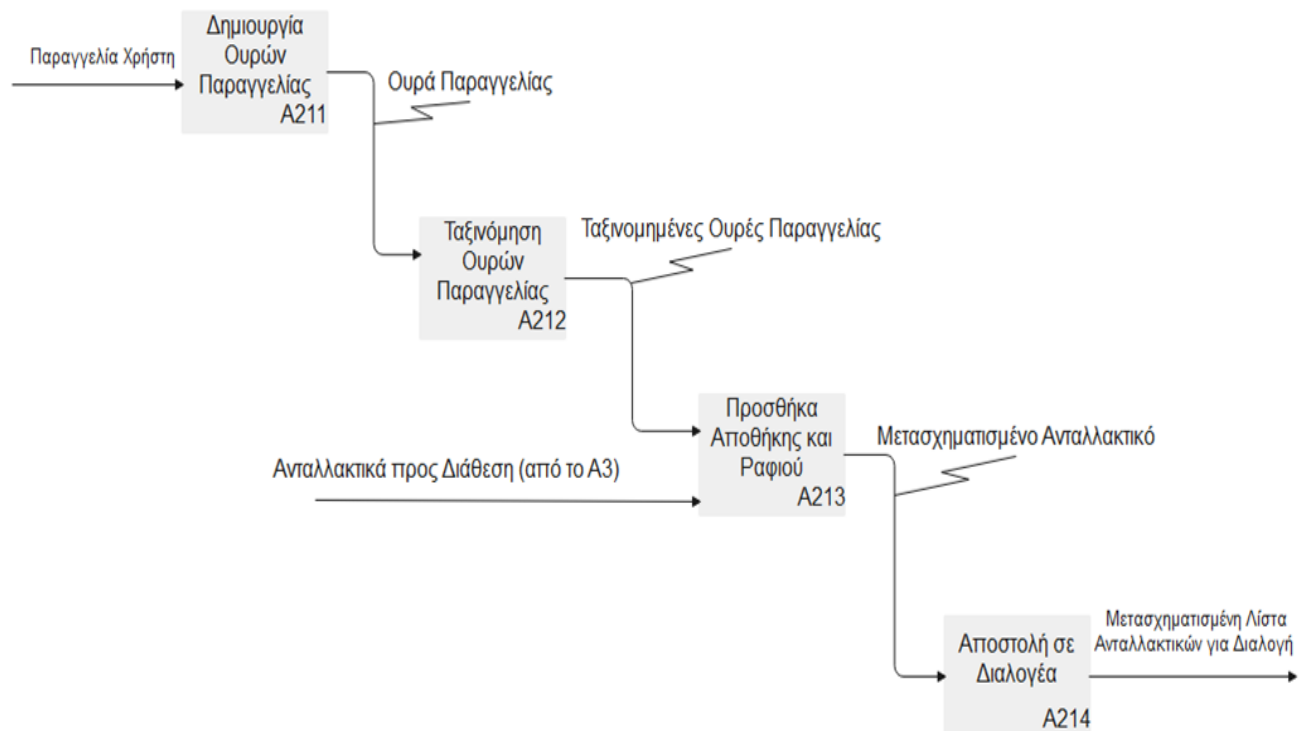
Παραγγελία Χρήστη

Δημιουργία Ουρών Παραγγελίας
A211

Ουρά Παραγγελίας

Ταξινόμηση Ουρών Παραγγελίας
A212

Ταξινομημένες Ουρές Παραγγελίας

Προσθήκα Αποθήκης και Ραφιού
A213

Μετασχηματισμένο Ανταλλακτικό

Ανταλλακτικά προς Διάθεση (από το A3)

Αποστολή σε Διαλογέα
A214

Μετασχηματισμένη Λίστα Ανταλλακτικών για Διαλογή